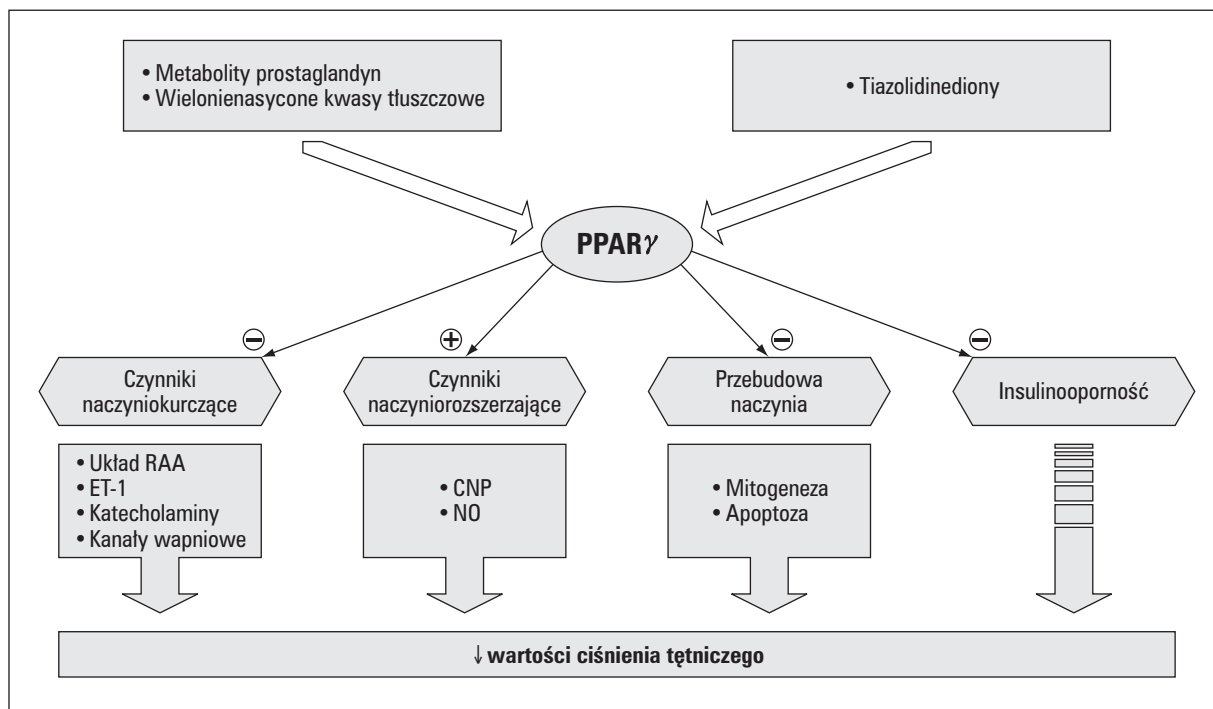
• Metabolity prostaglandyn
• Wielonienasycone kwasy tłuszczowe

• Tiazolidinediony

PPAR$\gamma$

⊖
Czynniki naczyniokurczące

⊕
Czynniki naczyniorozszerzające

⊖
Przebudowa naczynia

⊖
Insulinooporność

• Układ RAA
• ET-1
• Katecholaminy
• Kanały wapniowe

• CNP
• NO

• Mitogeneza
• Apoptoza

↓ wartości ciśnienia tętniczego